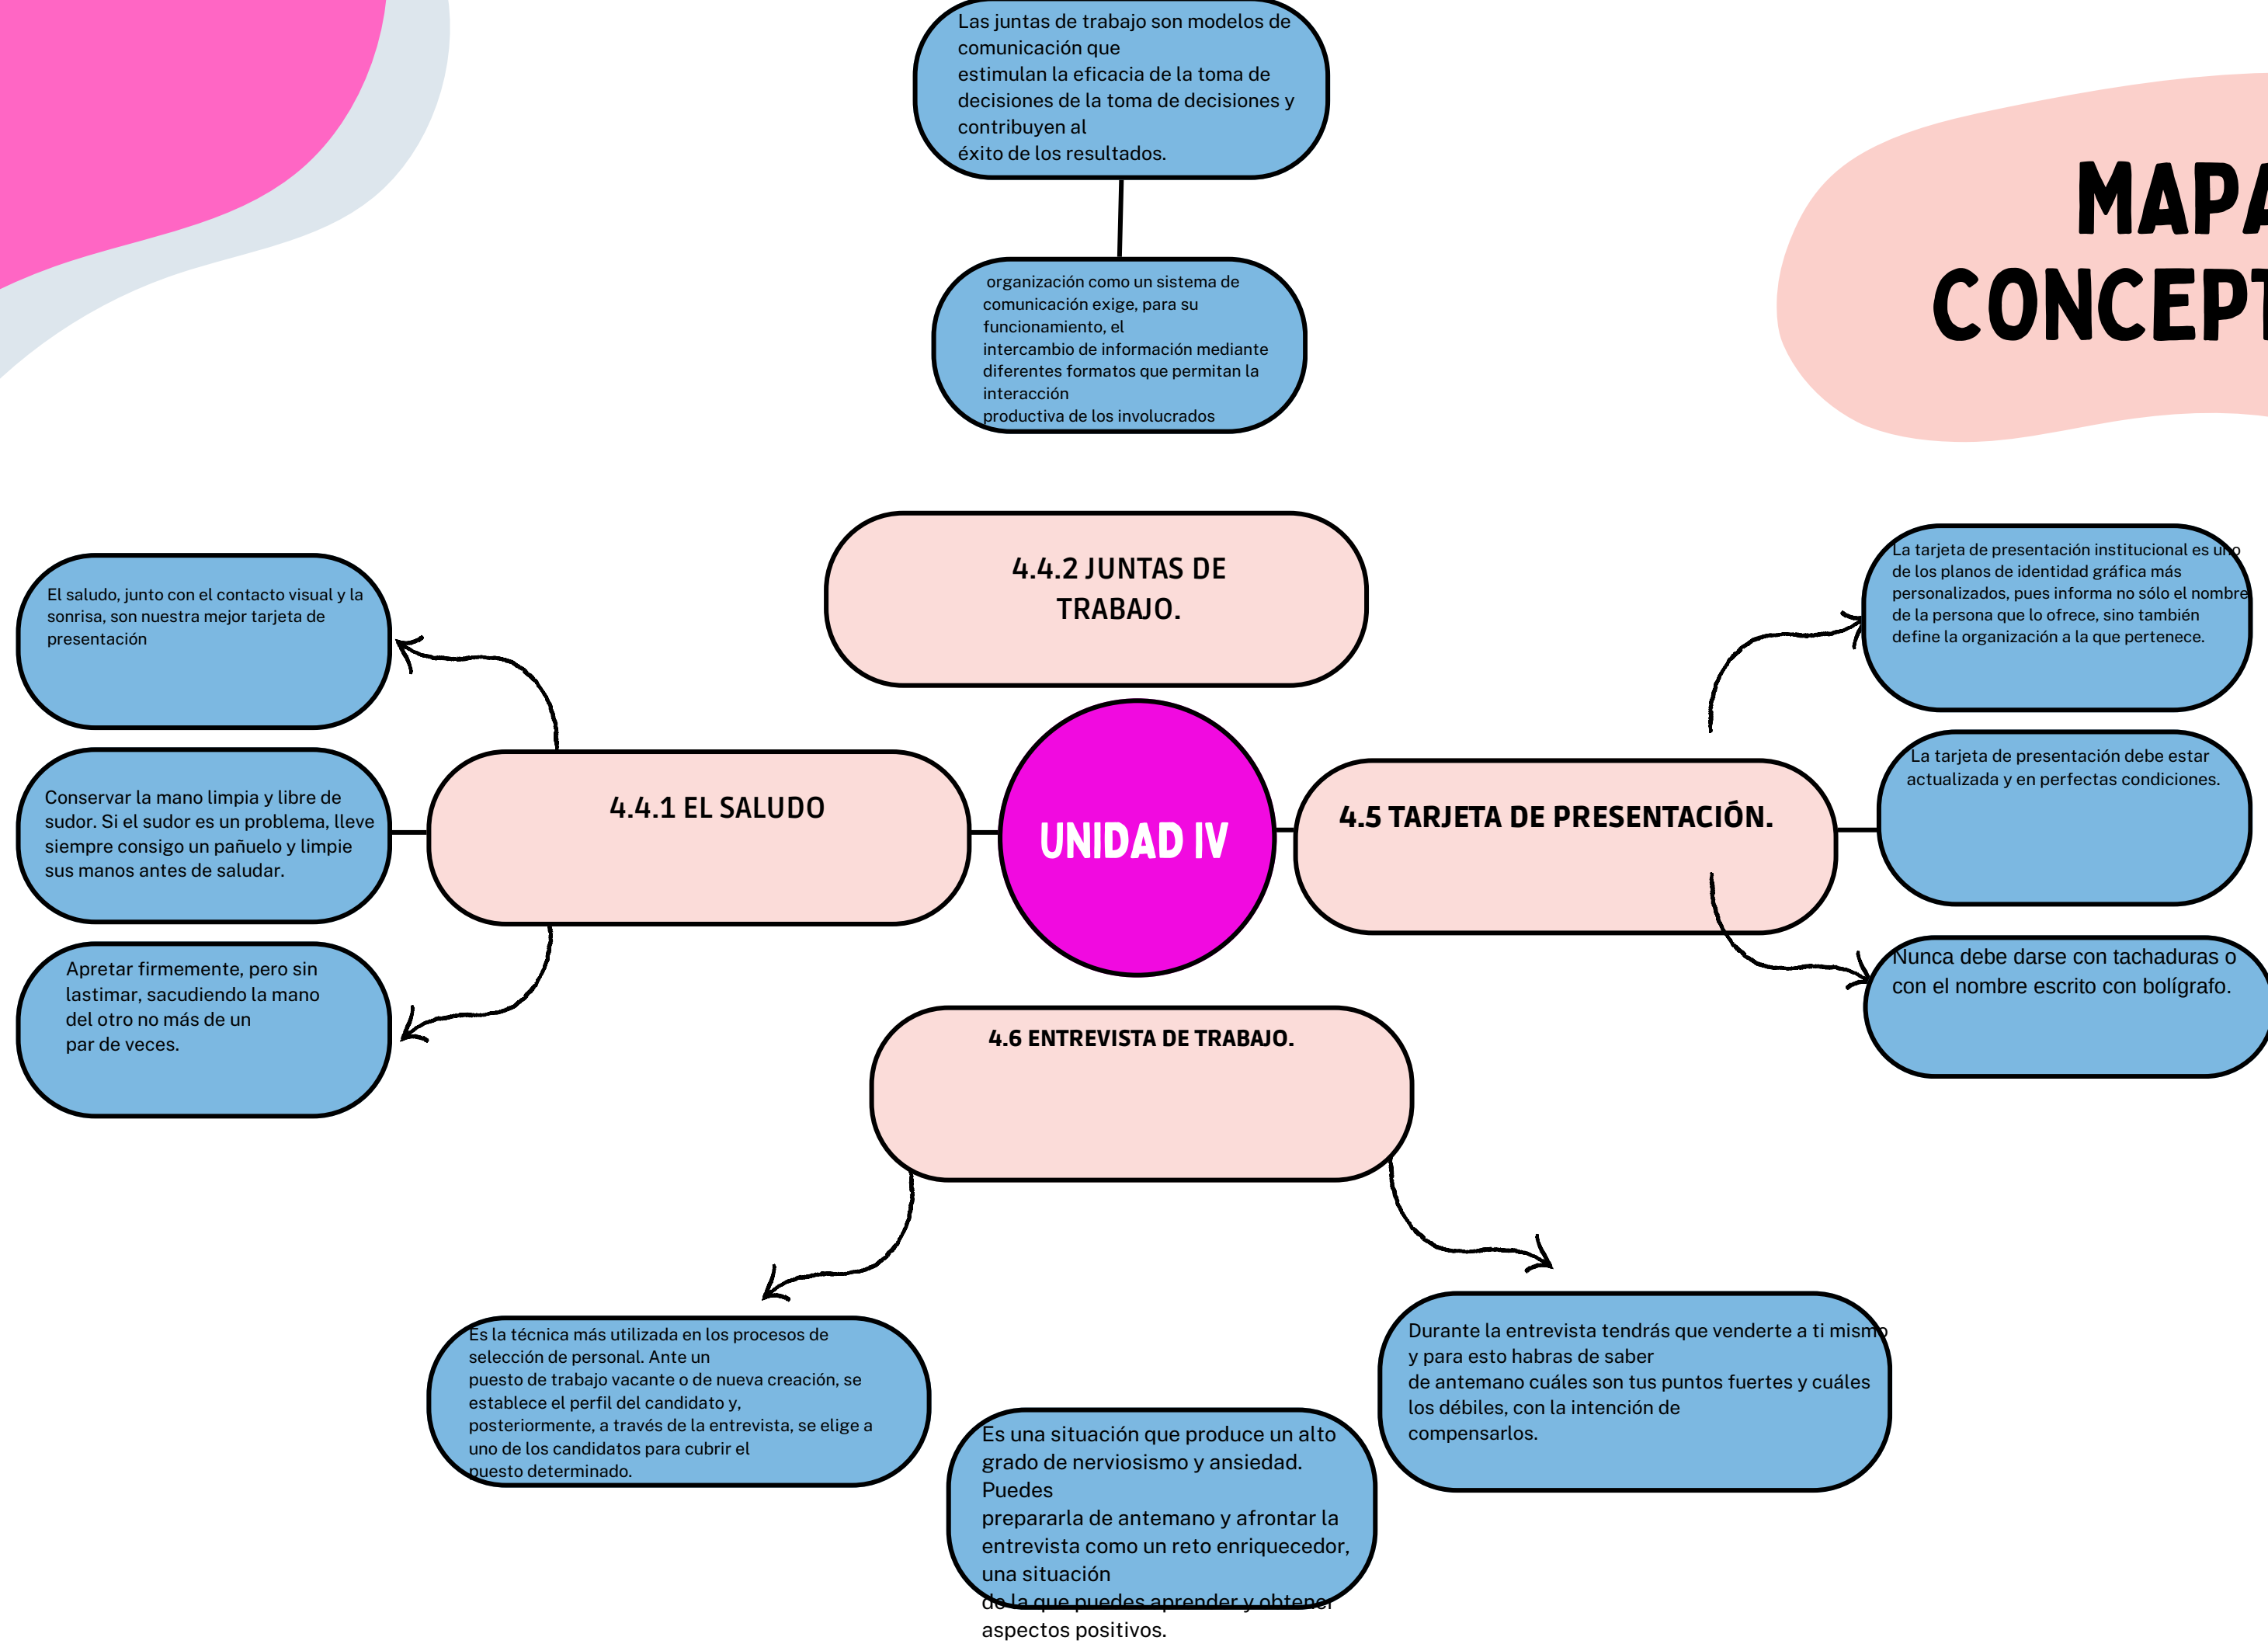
MAPA
CONCEPT

Las juntas de trabajo son modelos de comunicación que estimulan la eficacia de la toma de decisiones de la toma de decisiones y contribuyen al éxito de los resultados.

organización como un sistema de comunicación exige, para su funcionamiento, el intercambio de información mediante diferentes formatos que permitan la interacción productiva de los involucrados

4.4.2 JUNTAS DE TRABAJO.

El saludo, junto con el contacto visual y la sonrisa, son nuestra mejor tarjeta de presentación

Conservar la mano limpia y libre de sudor. Si el sudor es un problema, lleve siempre consigo un pañuelo y limpie sus manos antes de saludar.

Apretar firmemente, pero sin lastimar, sacudiendo la mano del otro no más de un par de veces.

4.4.1 EL SALUDO

UNIDAD IV

4.5 TARJETA DE PRESENTACIÓN.

La tarjeta de presentación institucional es uno de los planos de identidad gráfica más personalizados, pues informa no sólo el nombre de la persona que lo ofrece, sino también define la organización a la que pertenece.

La tarjeta de presentación debe estar actualizada y en perfectas condiciones.

Nunca debe darse con tachaduras o con el nombre escrito con bolígrafo.

4.6 ENTREVISTA DE TRABAJO.

Es la técnica más utilizada en los procesos de selección de personal. Ante un puesto de trabajo vacante o de nueva creación, se establece el perfil del candidato y, posteriormente, a través de la entrevista, se elige a uno de los candidatos para cubrir el puesto determinado.

Es una situación que produce un alto grado de nerviosismo y ansiedad. Puedes prepararla de antemano y afrontar la entrevista como un reto enriquecedor, una situación de la que puedes aprender y obtener aspectos positivos.

Durante la entrevista tendrás que venderte a ti mismo y para esto habras de saber de antemano cuáles son tus puntos fuertes y cuáles los débiles, con la intención de compensarlos.